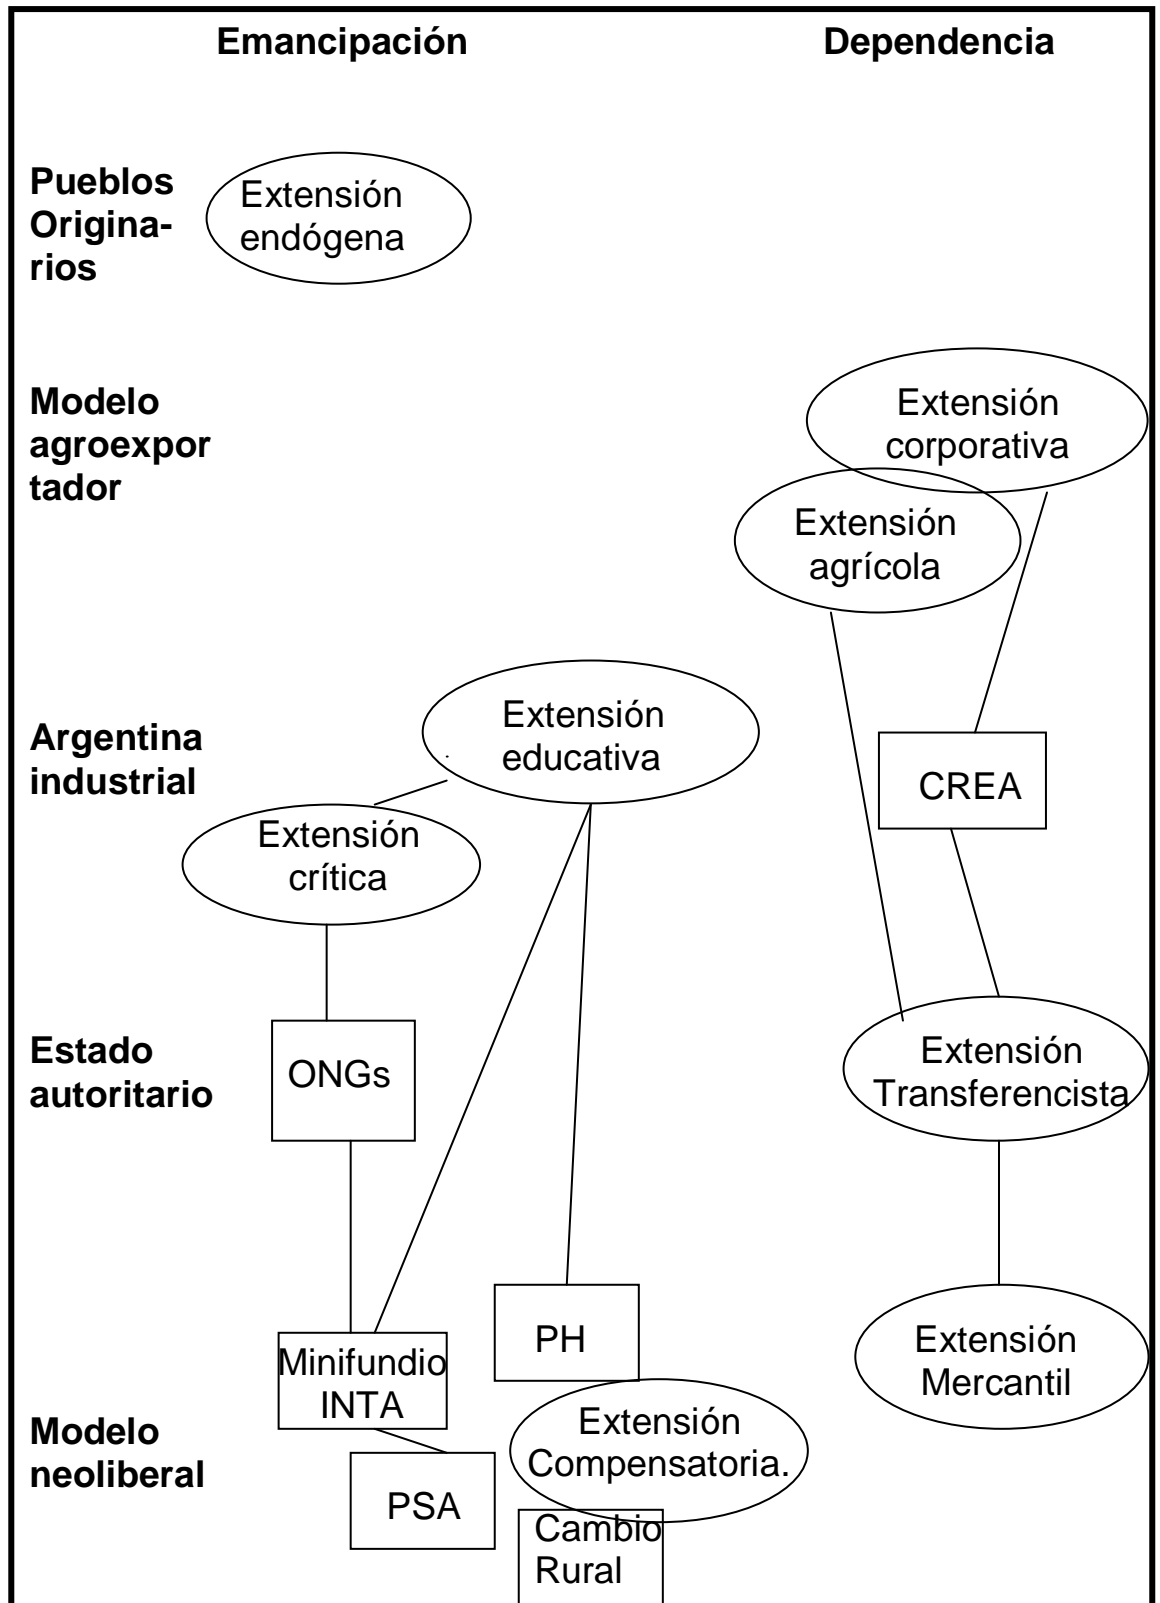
Emancipación

Dependencia

Pueblos Originarios

Extensión endógena

Modelo agroexportador

Extensión corporativa

Extensión agrícola

Argentina industrial

Extensión educativa

CREA

Extensión crítica

Estado autoritario

ONGs

Extensión Transferencista

PH

Minifundio INTA

Extensión Mercantil

Modelo neoliberal

Extensión Compensatoria.

PSA

Cambio Rural